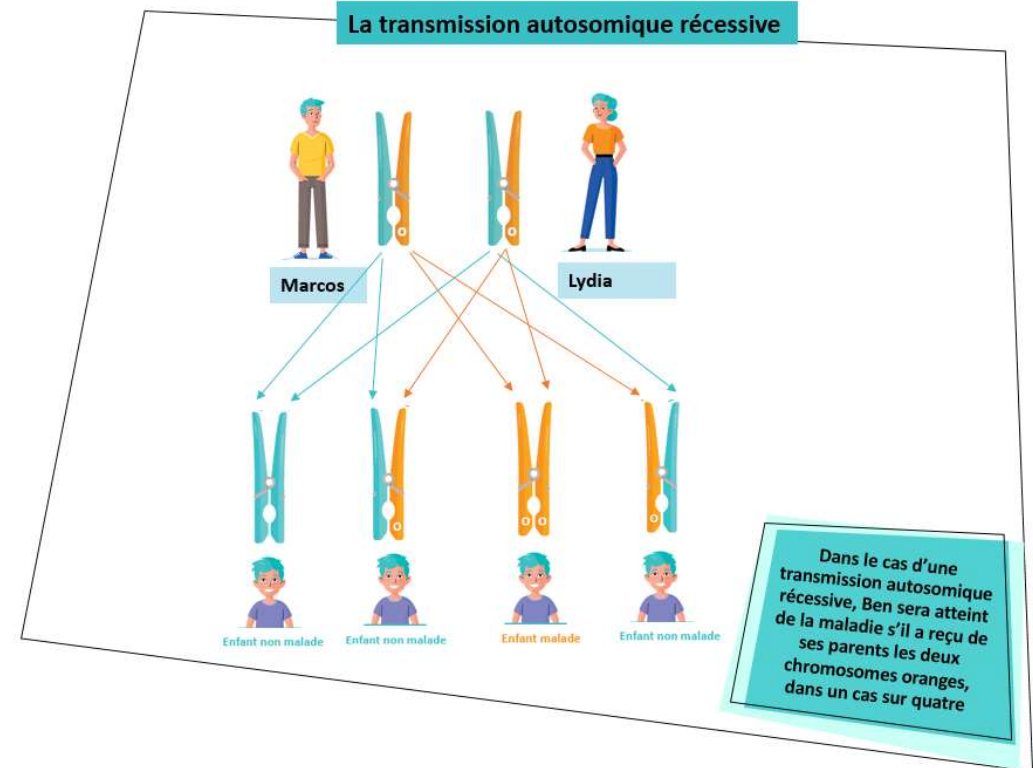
La transmission autosomique récessive

Marcos

Lydia

Enfant non malade

Enfant non malade

Enfant malade

Enfant non malade

Dans le cas d'une transmission autosomique récessive, Ben sera atteint de la maladie s'il a reçu de ses parents les deux chromosomes oranges, dans un cas sur quatre